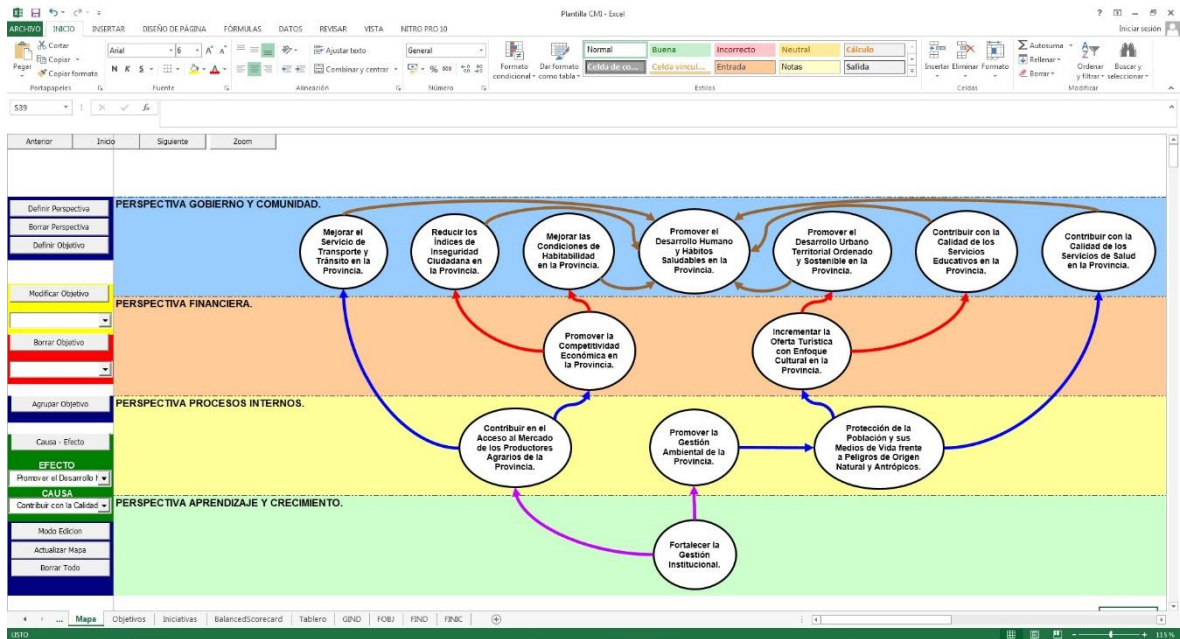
Plantilla CMI - Excel

ARCHIVO INICIO INSERTAR DISEÑO DE PÁGINA FÓRMULAS DATOS REVISAR VISTA NITRO PRO 10

Iniciar sesión

Cortar
Copiar
Pegar
Copiar formato
Portapapeles
Arial
6
N K S
Fuente
Ajustar texto
Combinar y centrar
Alineación
General
% 000
Número
Formato condicional
Dar formato como tabla
Normal
Buena
Incorrecto
Neutral
Cálculo
Celda de co...
Celda vincul...
Entrada
Notas
Salida
Estilos
Insertar Eliminar Formato
Celdas
Autosuma
Rellenar
Borrar
Ordenar y filtrar
Buscar y seleccionar
Modificar

S39

Anterior
Inicio
Siguiente
Zoom

Definir Perspectiva
Borrar Perspectiva
Definir Objetivo
Modificar Objetivo
Borrar Objetivo
Agrupar Objetivo
Causa - Efecto
EFECTO
Promover el Desarrollo H
CAUSA
Contribuir con la Calidad
Modo Edicion
Actualizar Mapa
Borrar Todo

PERSPECTIVA GOBIERNO Y COMUNIDAD.

Mejorar el Servicio de Transporte y Tránsito en la Provincia.

Reducir los Indices de Inseguridad Ciudadana en la Provincia.

Mejorar las Condiciones de Habitabilidad en la Provincia.

Promover el Desarrollo Humano y Hábitos Saludables en la Provincia.

Promover el Desarrollo Urbano Territorial Ordenado y Sostenible en la Provincia.

Contribuir con la Calidad de los Servicios Educativos en la Provincia.

Contribuir con la Calidad de los Servicios de Salud en la Provincia.

PERSPECTIVA FINANCIERA.

Promover la Competitividad Económica en la Provincia.

Incrementar la Oferta Turística con Enfoque Cultural en la Provincia.

PERSPECTIVA PROCESOS INTERNOS.

Contribuir en el Acceso al Mercado de los Productores Agrarios de la Provincia.

Promover la Gestión Ambiental de la Provincia.

Protección de la Población y sus Medios de Vida frente a Peligros de Origen Natural y Antrópicos.

PERSPECTIVA APRENDIZAJE Y CRECIMIENTO.

Fortalecer la Gestión Institucional.

Mapa Objetivos Iniciativas BalancedScorecard Tablero GIND FOBJ FIND FINIC

LISTO
115 %